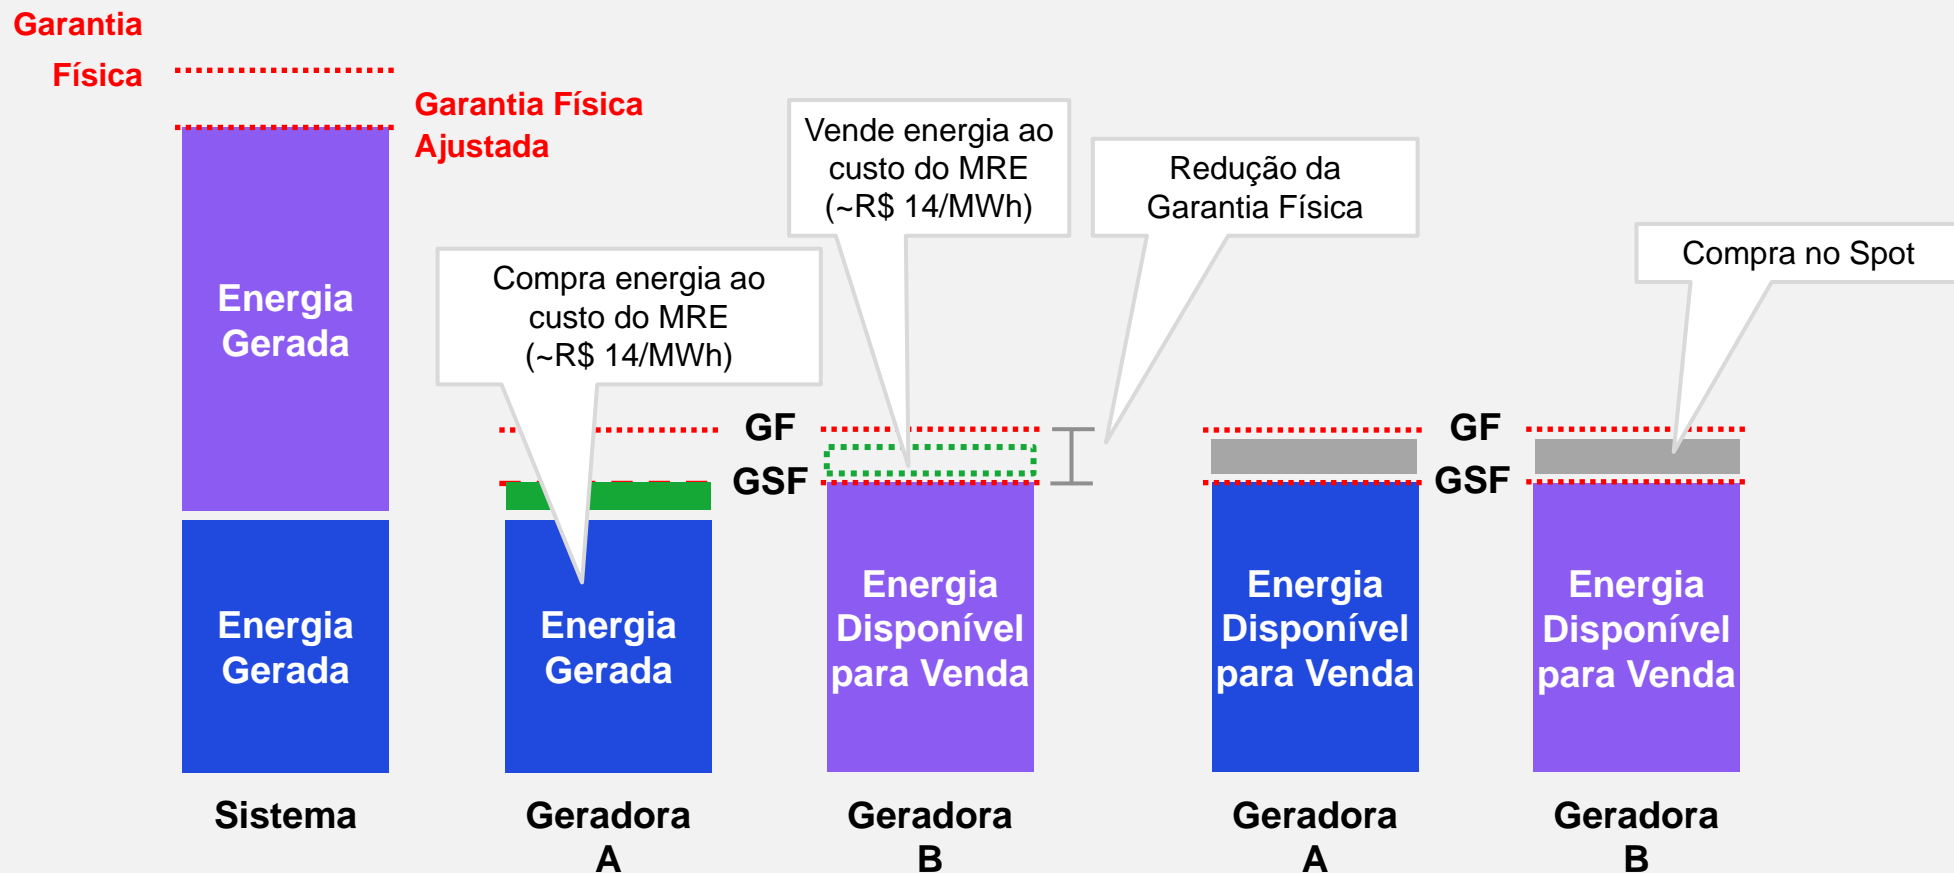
Garantia Física

Garantia Física Ajustada

Energia Gerada

Energia Gerada

Sistema

Compra energia ao custo do MRE (~R$ 14/MWh)

GF

GSF

Energia Gerada

Geradora A

Vende energia ao custo do MRE (~R$ 14/MWh)

Energia Disponível para Venda

Geradora B

Redução da Garantia Física

Energia Disponível para Venda

Geradora A

GF

GSF

Compra no Spot

Energia Disponível para Venda

Geradora B